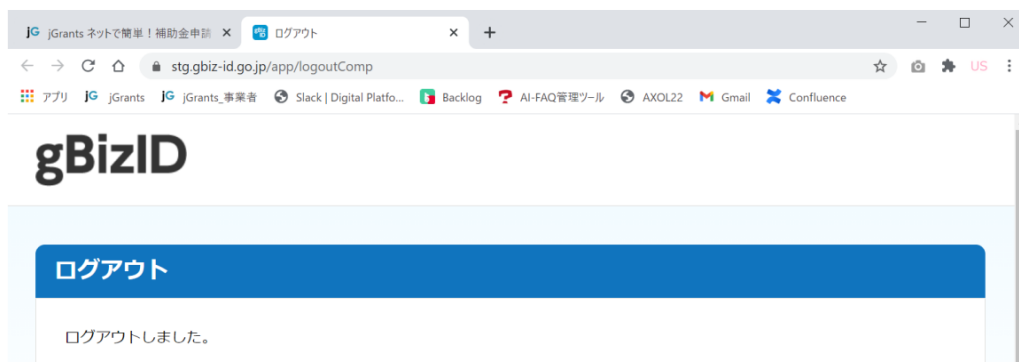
jG jGrants ネットで簡単！補助金申請 ×
ログアウト ×
+

stg.gbiz-id.go.jp/app/logoutComp

US

アプリ jGrants jGrants_事業者 Slack | Digital Platfo... Backlog AI-FAQ管理ツール AXOL22 Gmail Confluence

gBizID

ログアウト

ログアウトしました。